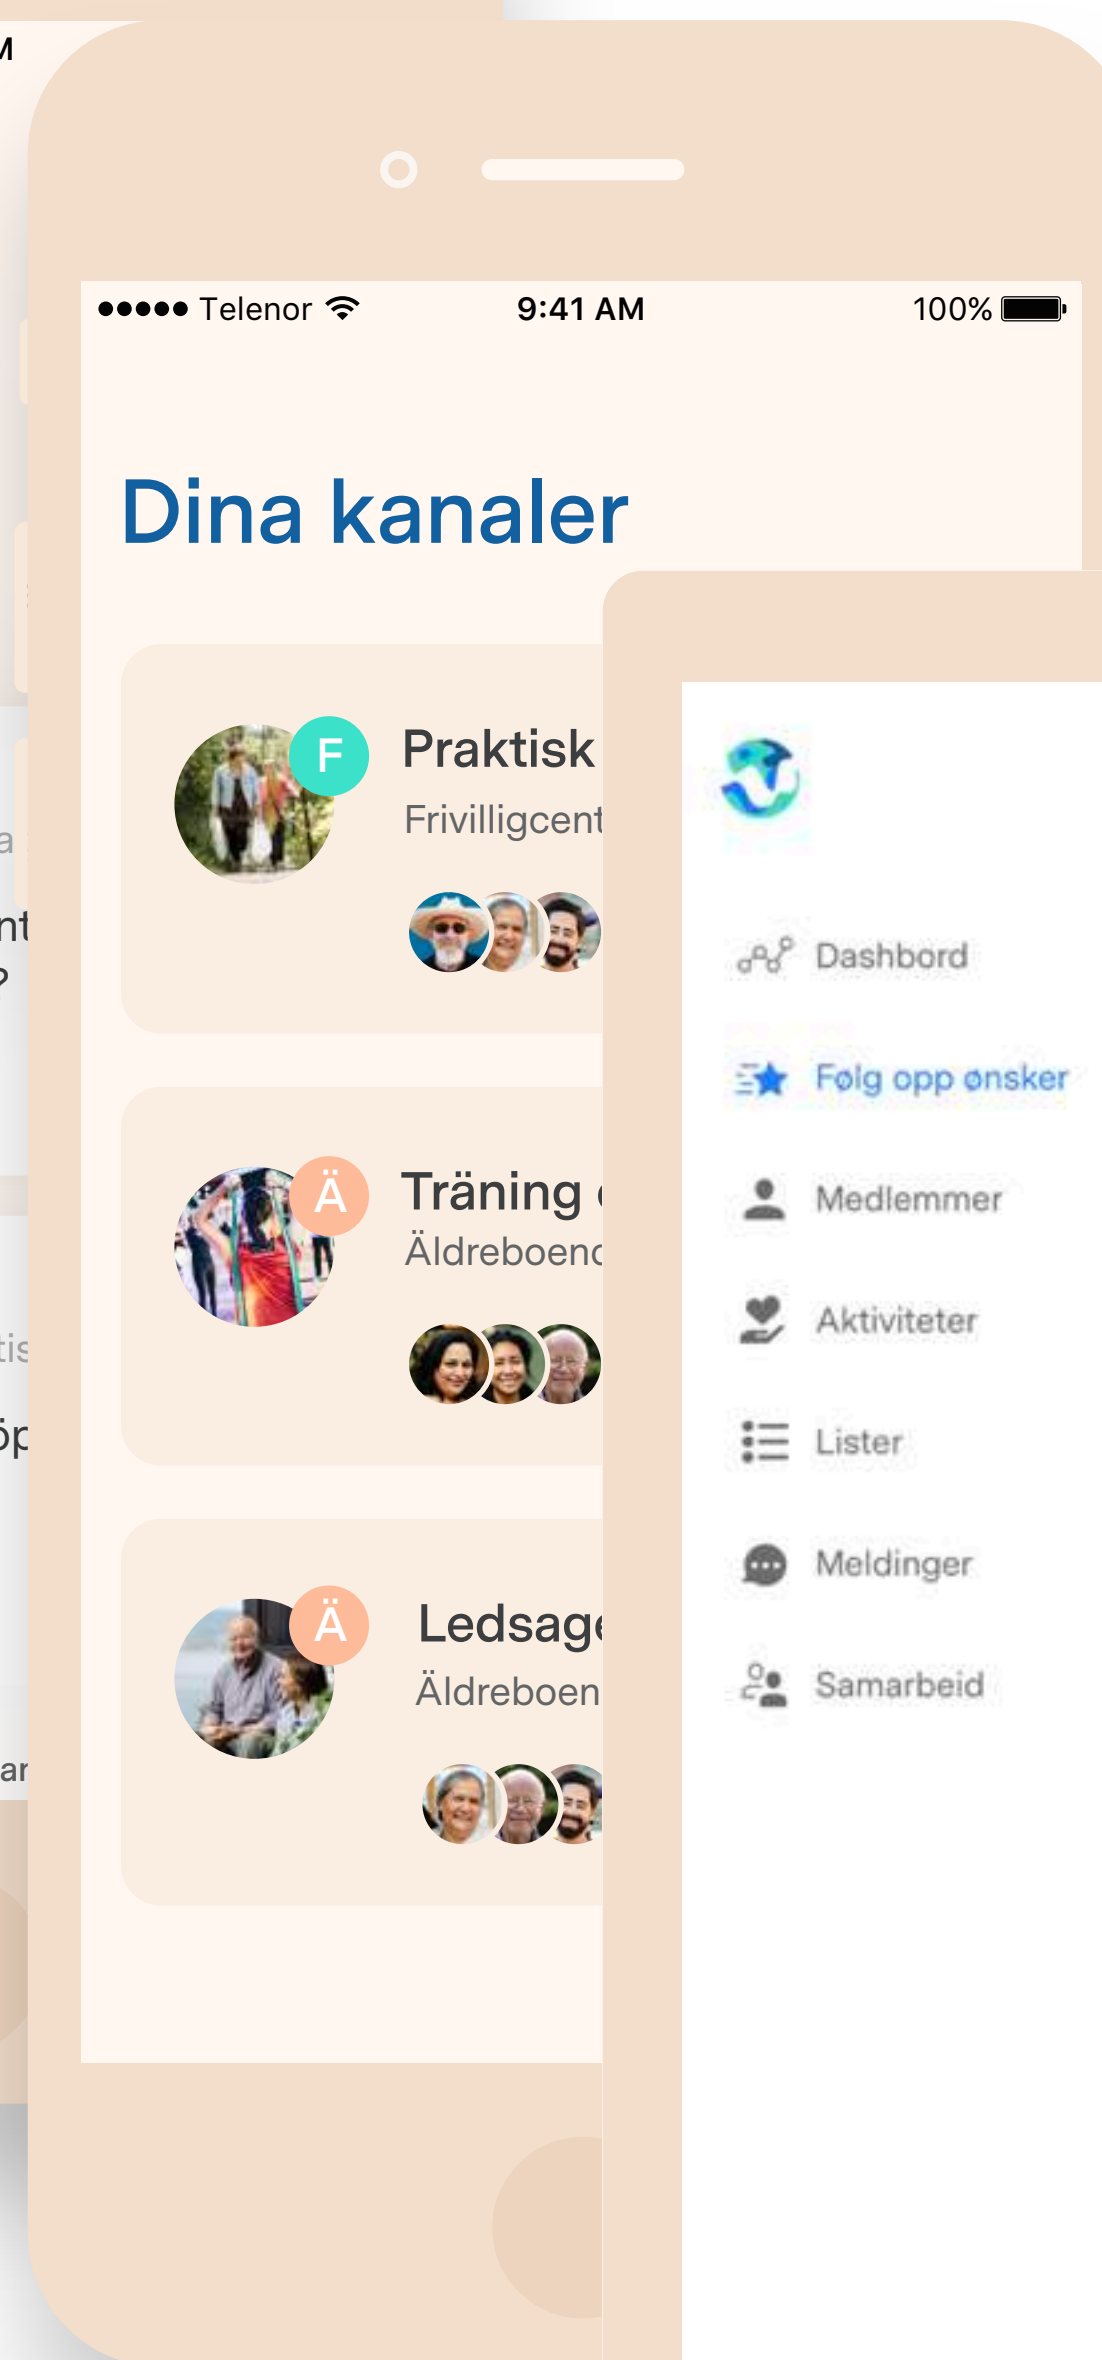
M

a

nt
?

tis

öp

ar

••••• Telenor 9:41 AM 100%

Dina kanaler

F Praktisk
Frivilligcent

Ä Träning
Äldreboenc

Ä Ledsage
Äldreboen

Dashbord

Følg opp ønsker

Medlemmer

Aktiviteter

Lister

Meldinger

Samarbeid